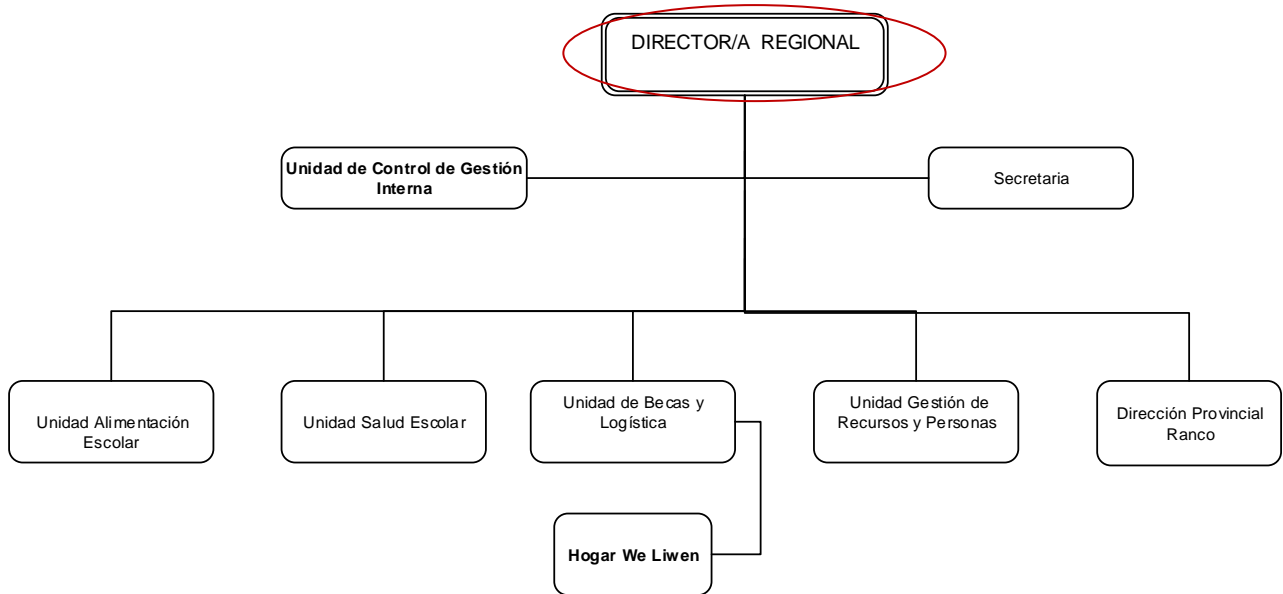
DIRECTOR/A REGIONAL

Unidad de Control de Gestión Interna

Secretaria

Unidad Alimentación Escolar

Unidad Salud Escolar

Unidad de Becas y Logística

Unidad Gestión de Recursos y Personas

Dirección Provincial Ranco

Hogar We Liwen